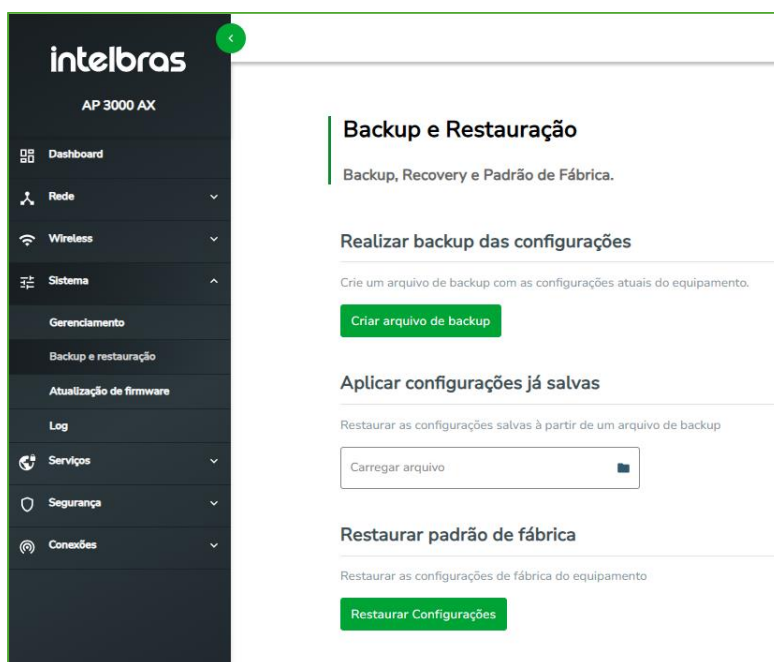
intelbras

AP 3000 AX

Dashboard

Rede

Wireless

Sistema

Gerenciamento

Backup e restauração

Atualização de firmware

Log

Serviços

Segurança

Conexões

Backup e Restauração

Backup, Recovery e Padrão de Fábrica.

Realizar backup das configurações

Crie um arquivo de backup com as configurações atuais do equipamento.

Criar arquivo de backup

Aplicar configurações já salvas

Restaurar as configurações salvas à partir de um arquivo de backup

Carregar arquivo

Restaurar padrão de fábrica

Restaurar as configurações de fábrica do equipamento

Restaurar Configurações